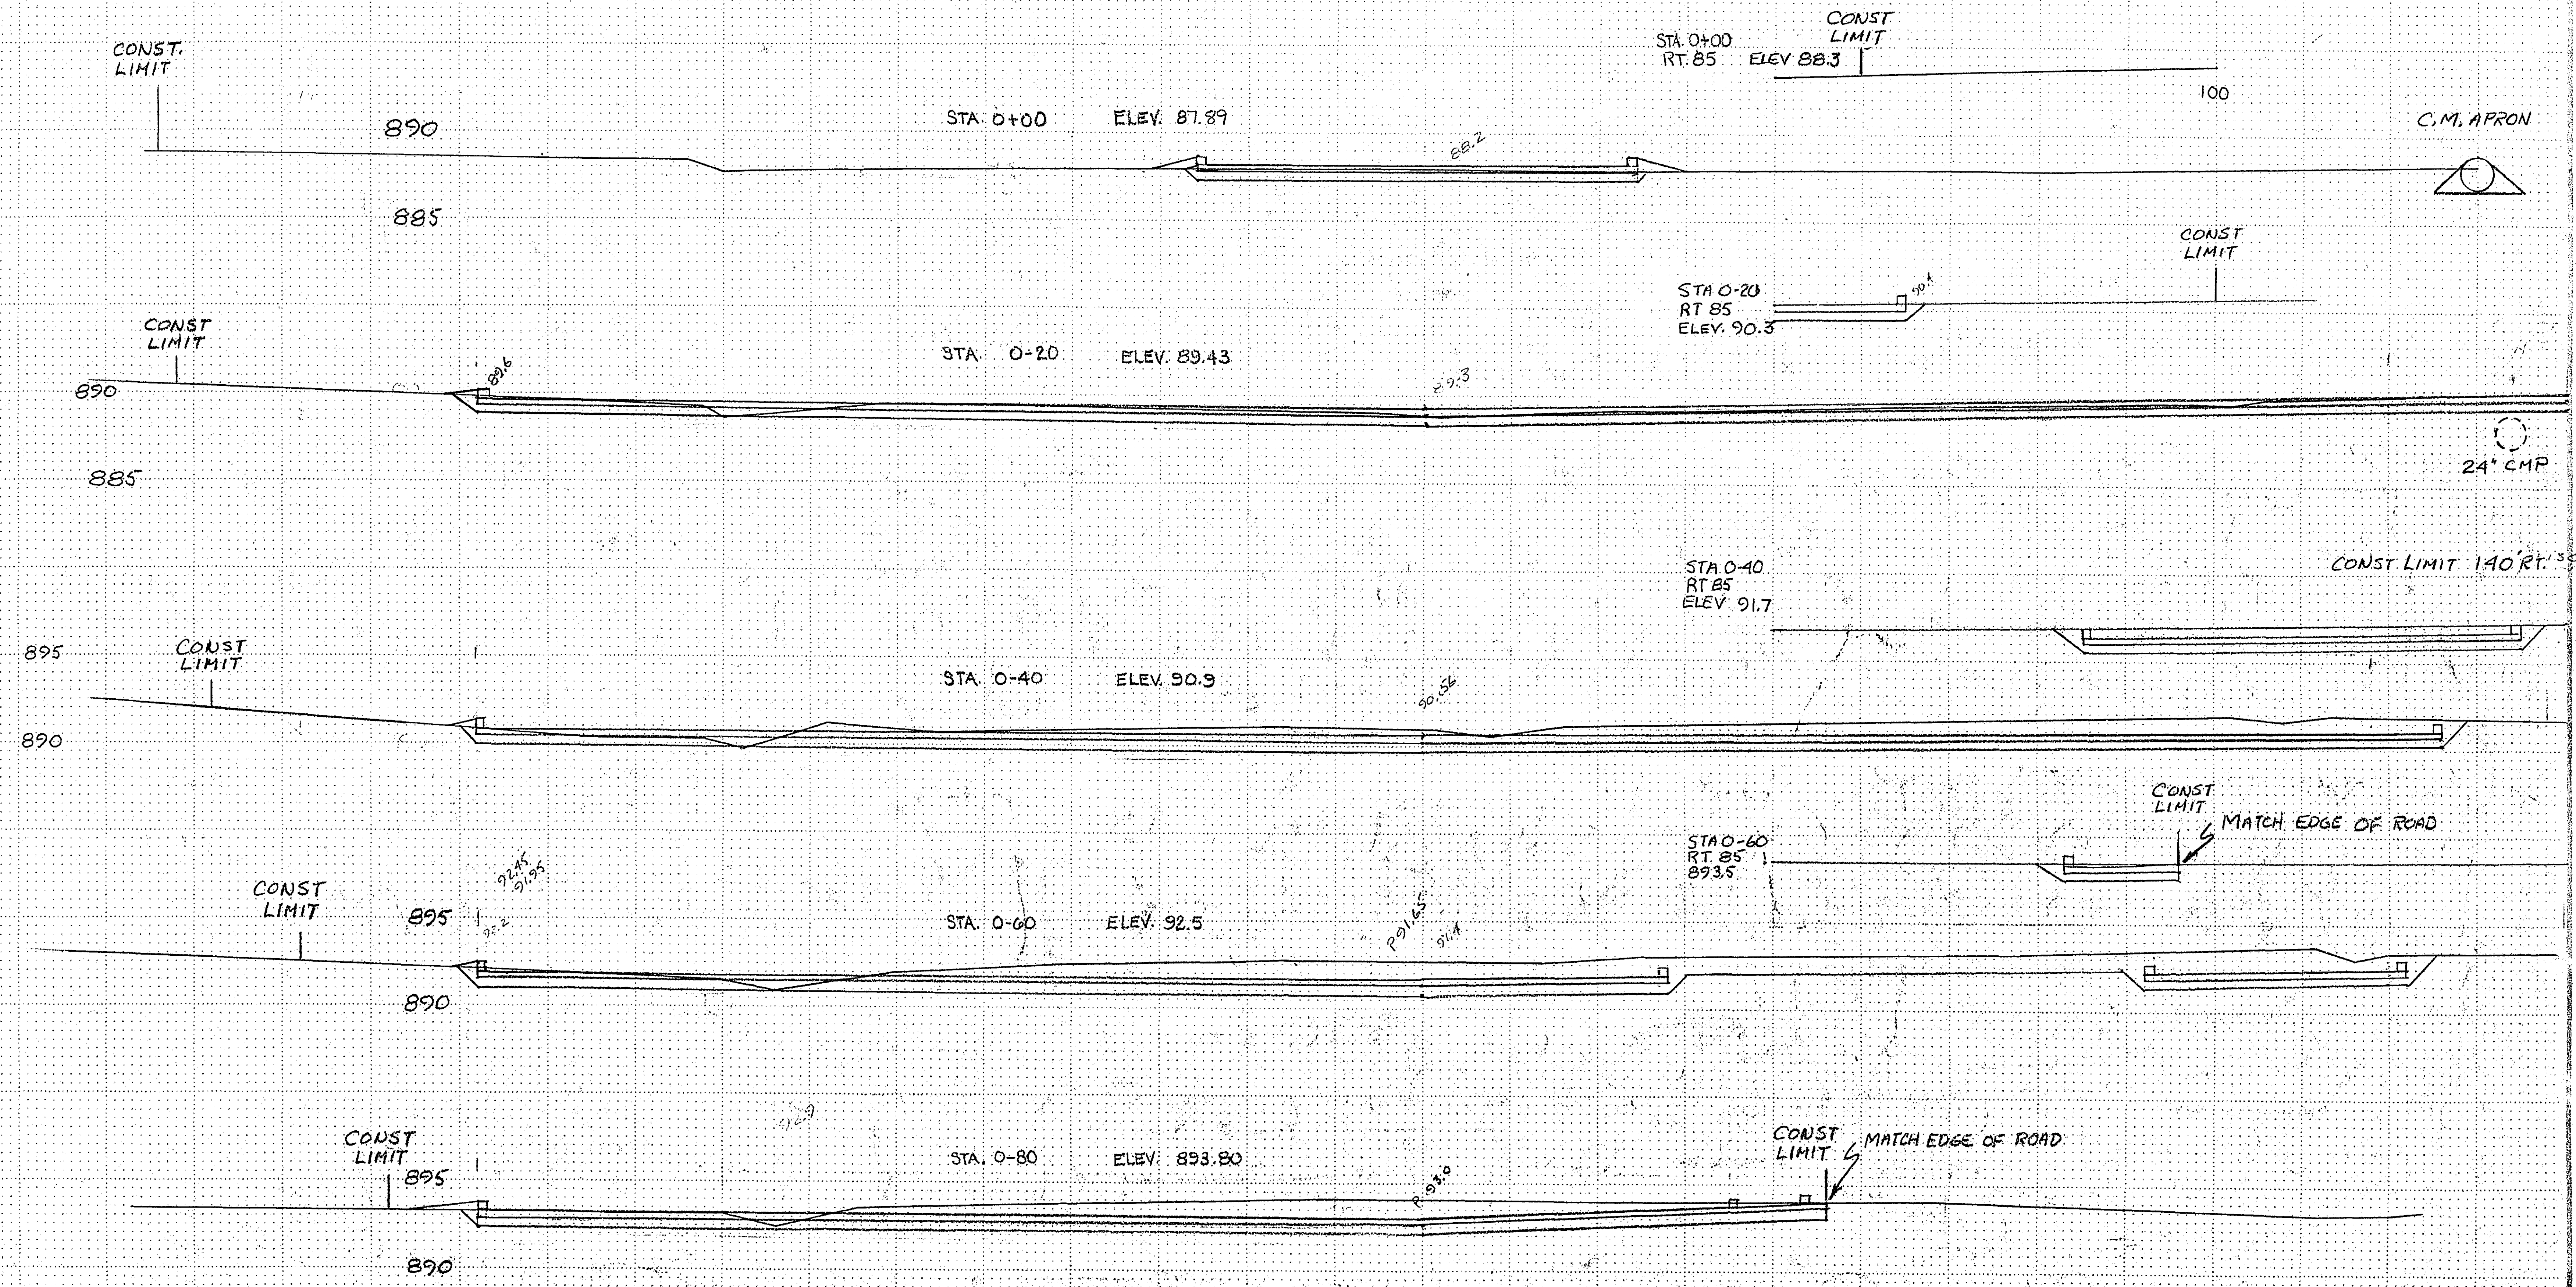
CONST LIMIT

STA. 0+00
RT. 85 ELEV 88.3

CONST. LIMIT

100

890

STA. 0+00 ELEV. 87.89

C.M. APRON

88.2

885

CONST LIMIT

STA 0-20
RT 85
ELEV. 90.3

90.1

CONST LIMIT

890

89.6

STA. 0-20 ELEV. 89.43

89.3

885

24" CMP

STA 0-40
RT 85
ELEV. 91.7

CONST LIMIT 140' RT.

895

CONST LIMIT

STA. 0-40 ELEV. 90.9

90.56

890

CONST LIMIT

MATCH EDGE OF ROAD

STA 0-60
RT. 85
893.5

92.45
91.95

CONST LIMIT

895

92.2

STA. 0-60 ELEV. 92.5

P 91.65

91.4

890

92.9

CONST LIMIT

895

STA. 0-80 ELEV. 893.80

P 93.0

CONST LIMIT

MATCH EDGE OF ROAD

890